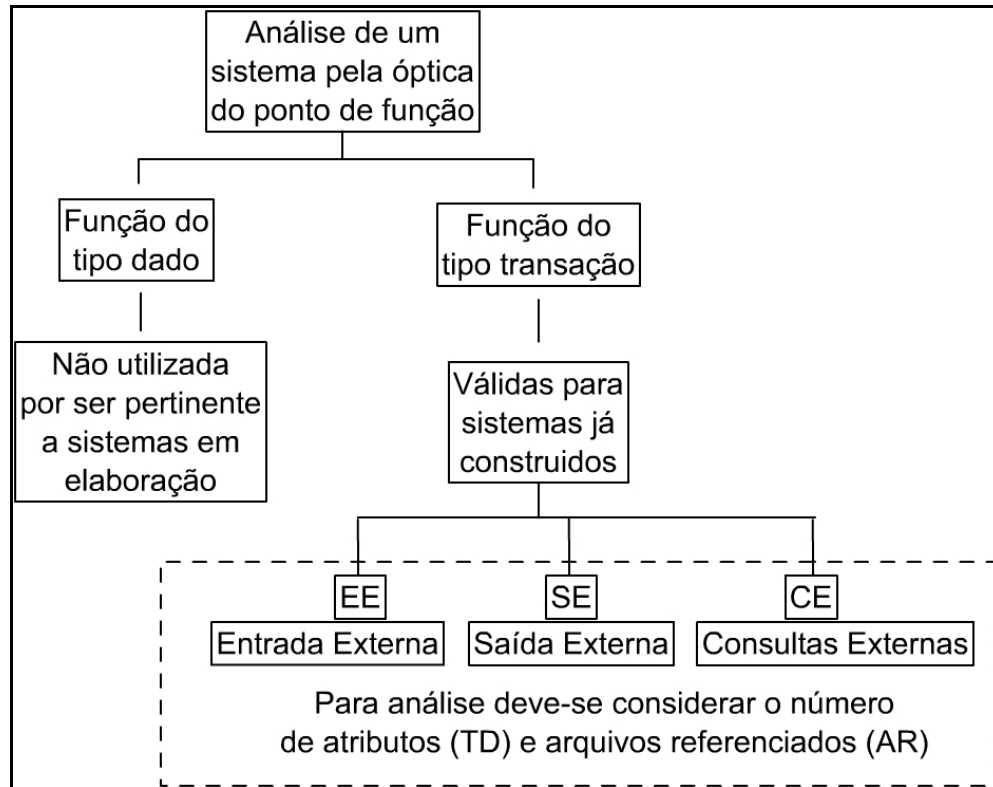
Análise de um sistema pela óptica do ponto de função

Função do tipo dado

Não utilizada por ser pertinente a sistemas em elaboração

Função do tipo transação

Válidas para sistemas já construidos

EE
Entrada Externa

SE
Saída Externa

CE
Consultas Externas

Para análise deve-se considerar o número de atributos (TD) e arquivos referenciados (AR)